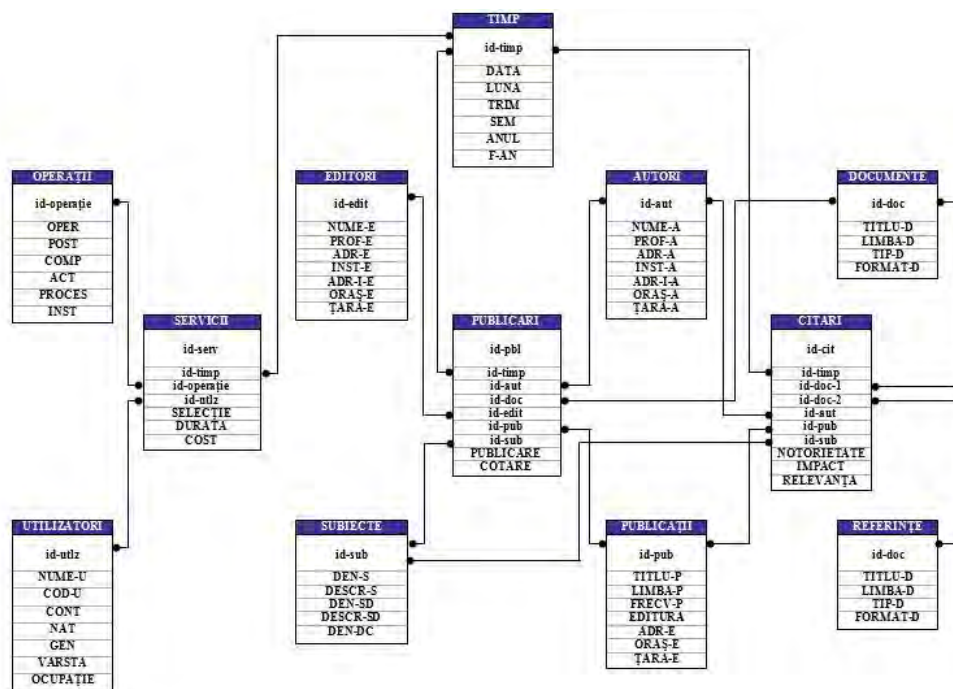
TIMP
id-timp
DATA
LUNA
TRIM
SEM
ANUL
F-AN

OPERAȚII
id-operație
OPER
POST
COMP
ACT
PROCES
INST

EDITORI
id-edit
NUME-E
PROF-E
ADR-E
INST-E
ADR-I-E
ORAȘ-E
ȚARĂ-E

AUTORI
id-aut
NUME-A
PROF-A
ADR-A
INST-A
ADR-I-A
ORAȘ-A
ȚARĂ-A

DOCUMENTE
id-doc
TITLU-D
LIMBA-D
TIP-D
FORMAT-D

SERVICII
id-serv
id-timp
id-operație
id-utlz
SELECȚIE
DURATĂ
COST

PUBLICARI
id-pbl
id-timp
id-aut
id-doc
id-edit
id-pub
id-sub
PUBLICARE
COTARE

CITARI
id-cit
id-timp
id-doc-1
id-doc-2
id-aut
id-pub
id-sub
NOTORIETATE
IMPACT
RELEVANȚA

UTILIZATORI
id-utlz
NUME-U
COD-U
CONT
NAT
GEN
VARSTA
OCUPAȚIE

SUBIECTE
id-sub
DEN-S
DESCR-S
DEN-SD
DESCR-SD
DEN-DC

PUBLICAȚII
id-pub
TITLU-P
LIMBA-P
FRECV-P
EDITURA
ADR-E
ORAȘ-E
ȚARĂ-E

REFERINȚE
id-doc
TITLU-D
LIMBA-D
TIP-D
FORMAT-D